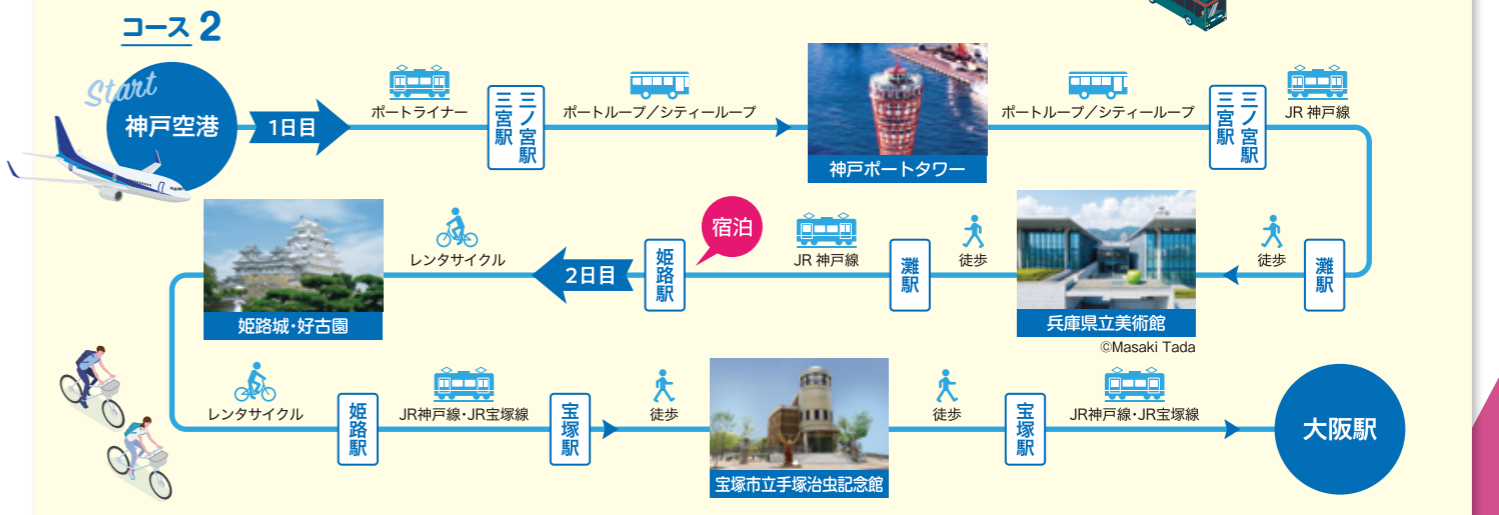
コース 2

Start
神戸空港
1日目
ポートライナー
三ノ宮駅
三宮駅
ポートループ／シティーループ
神戸ポートタワー
ポートループ／シティーループ
三宮駅
三ノ宮駅
JR 神戸線
灘駅
徒歩
兵庫県立美術館
©Masaki Tada
徒歩
灘駅
JR 神戸線
宿泊
姫路駅
2日目
レンタサイクル
姫路城・好古園

レンタサイクル
姫路駅
JR神戸線・JR宝塚線
宝塚駅
徒歩
宝塚市立手塚治虫記念館
徒歩
宝塚駅
JR神戸線・JR宝塚線
大阪駅